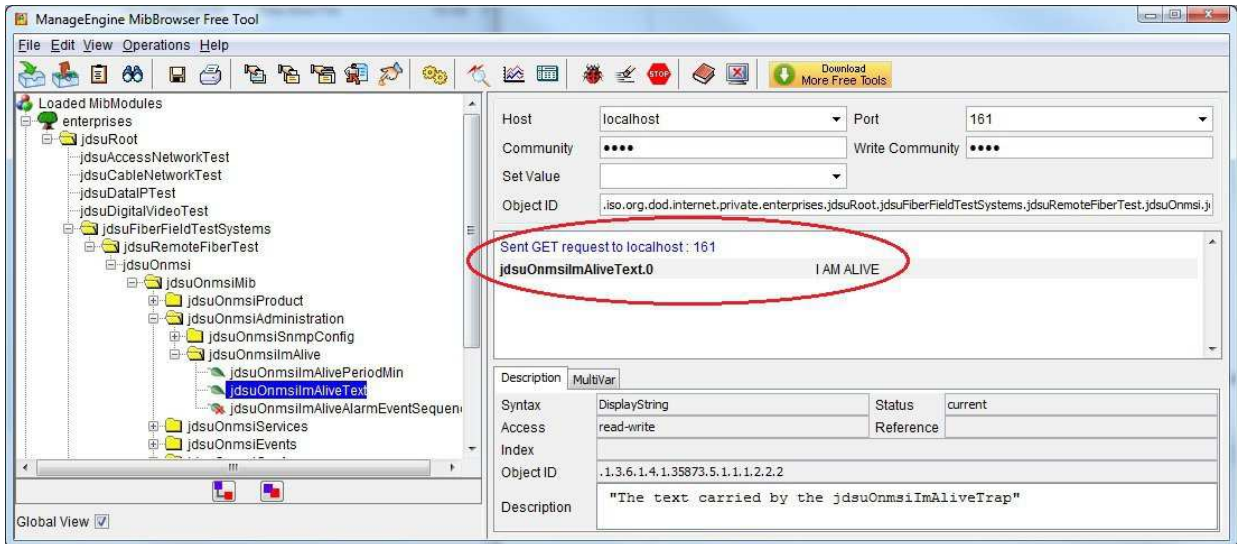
ManageEngine MibBrowser Free Tool

File Edit View Operations Help

Download More Free Tools

Loaded MibModules
enterprises
jdsuRoot
jdsuAccessNetworkTest
jdsuCableNetworkTest
jdsuDataIPTest
jdsuDigitalVideoTest
jdsuFiberFieldTestSystems
jdsuRemoteFiberTest
jdsuOnmsi
jdsuOnmsiMib
jdsuOnmsiProduct
jdsuOnmsiAdministration
jdsuOnmsiSnmpConfig
jdsuOnmsiImAlive
jdsuOnmsiImAlivePeriodMin
jdsuOnmsiImAliveText
jdsuOnmsiImAliveAlarmEventSequen
jdsuOnmsiServices
jdsuOnmsiEvents

Global View

| Host | localhost | Port | 161 |
|---|---|---|---|
| Community | •••• | Write Community | •••• |
| Set Value | | | |
| Object ID | .iso.org.dod.internet.private.enterprises.jdsuRoot.jdsuFiberFieldTestSystems.jdsuRemoteFiberTest.jdsuOnmsi.j | | |

Sent GET request to localhost : 161
jdsuOnmsiImAliveText.0 I AM ALIVE

Description MultiVar

| Syntax | DisplayString | Status | current |
|---|---|---|---|
| Access | read-write | Reference | |
| Index | | | |
| Object ID | .1.3.6.1.4.1.35873.5.1.1.1.2.2.2 | | |
| Description | "The text carried by the jdsuOnmsiImAliveTrap" | | |